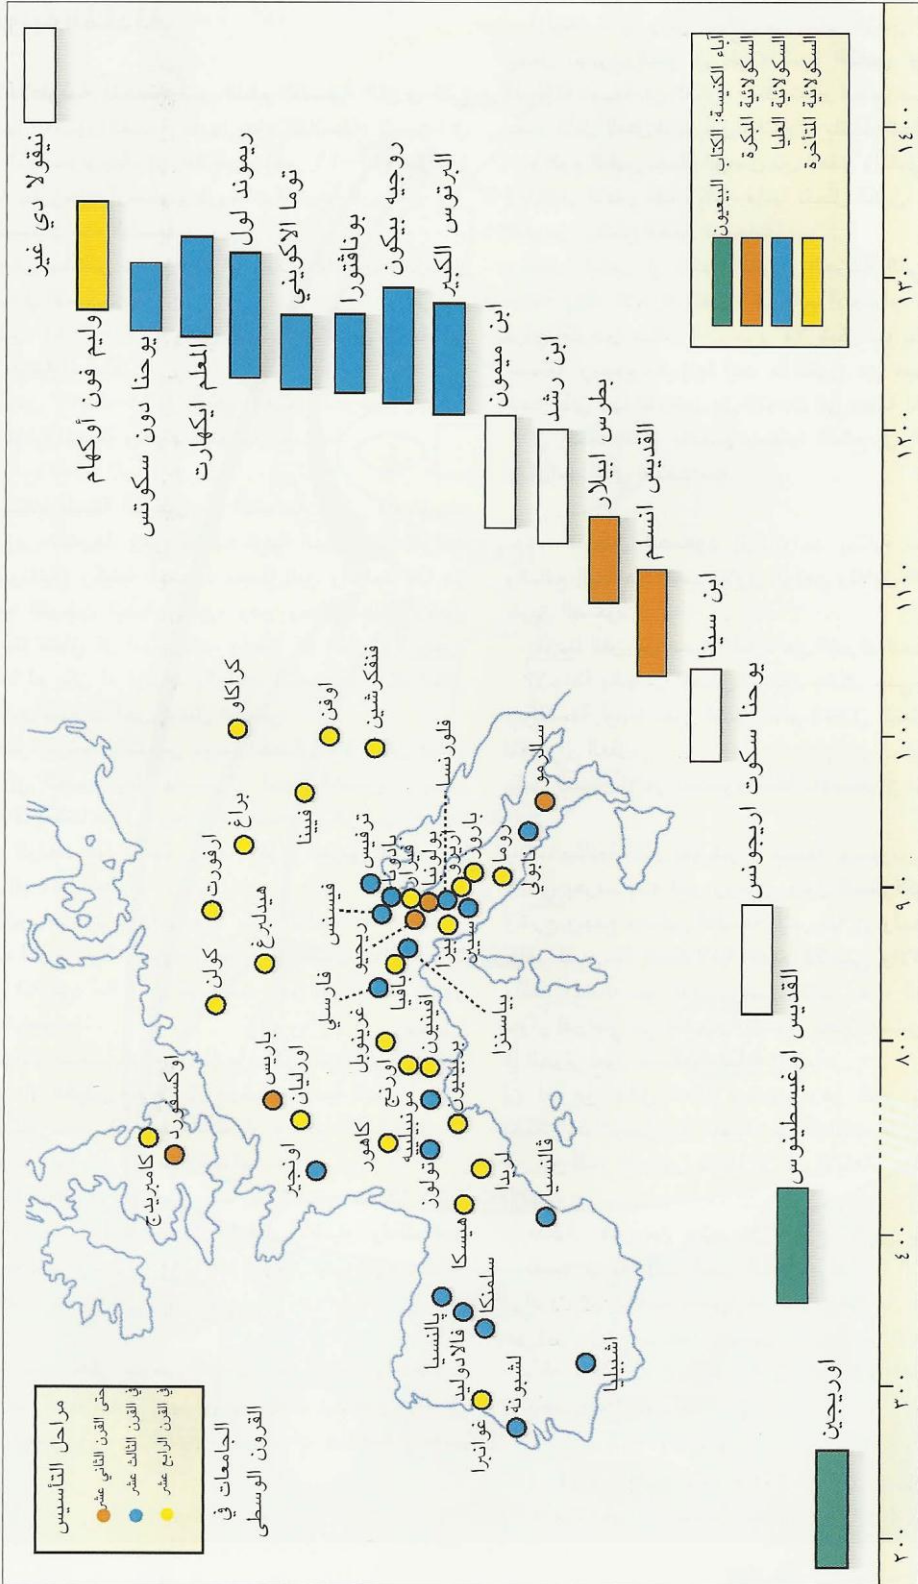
آباء الكنيسة: الكتاب اليعيون
السكولائية المبكرة
السكولائية العليا
السكولائية المتأخرة

نيقولا دي غيز
وليم فون أوكهام
يوحنا دون سكوتس
المعلم ايكهارت
ريموند لول
توما الاكويني
بوناڤنتورا
روجيه بيكون
البرتوس الكبير
ابن ميمون
ابن رشد
بطرس ابيلار
القديس انسلم
ابن سينا
يوحنا سكوت اريجونس
القديس اوغسطينوس
اوريجين

الجامعات في القرون الوسطى
مراحل التأسيس
حتى القرن الثاني عشر
في القرن الثالث عشر
في القرن الرابع عشر

كراكاو
اوفن
فنفكرشين
فيينا
براغ
ارفورت
هيدلبرغ
كولن
باريس
اورليان
اوكسفورد
كامبريدج
اونجيه
كاهور
اورنج
مونبلييه
تولوز
غرينوبل
فارسيلي
بافيا
ريجيو
فسنس
ترفيس
بادوا
فيرارا
بولونيا
فلورنسا
اريزو
بيروجيا
بيزا
سيينا
روما
نابولي
سالرنو
بياسنزا
افينيون
بربنيان
ليريدا
ڤالنسيا
هويسكا
سلمنكا
بالنسيا
ڤالادوليد
لشبونة
غوانبرا
اشبيليا

٢٠٠
٣٠٠
٤٠٠
٨٠٠
٩٠٠
١٠٠٠
١١٠٠
١٢٠٠
١٣٠٠
١٤٠٠